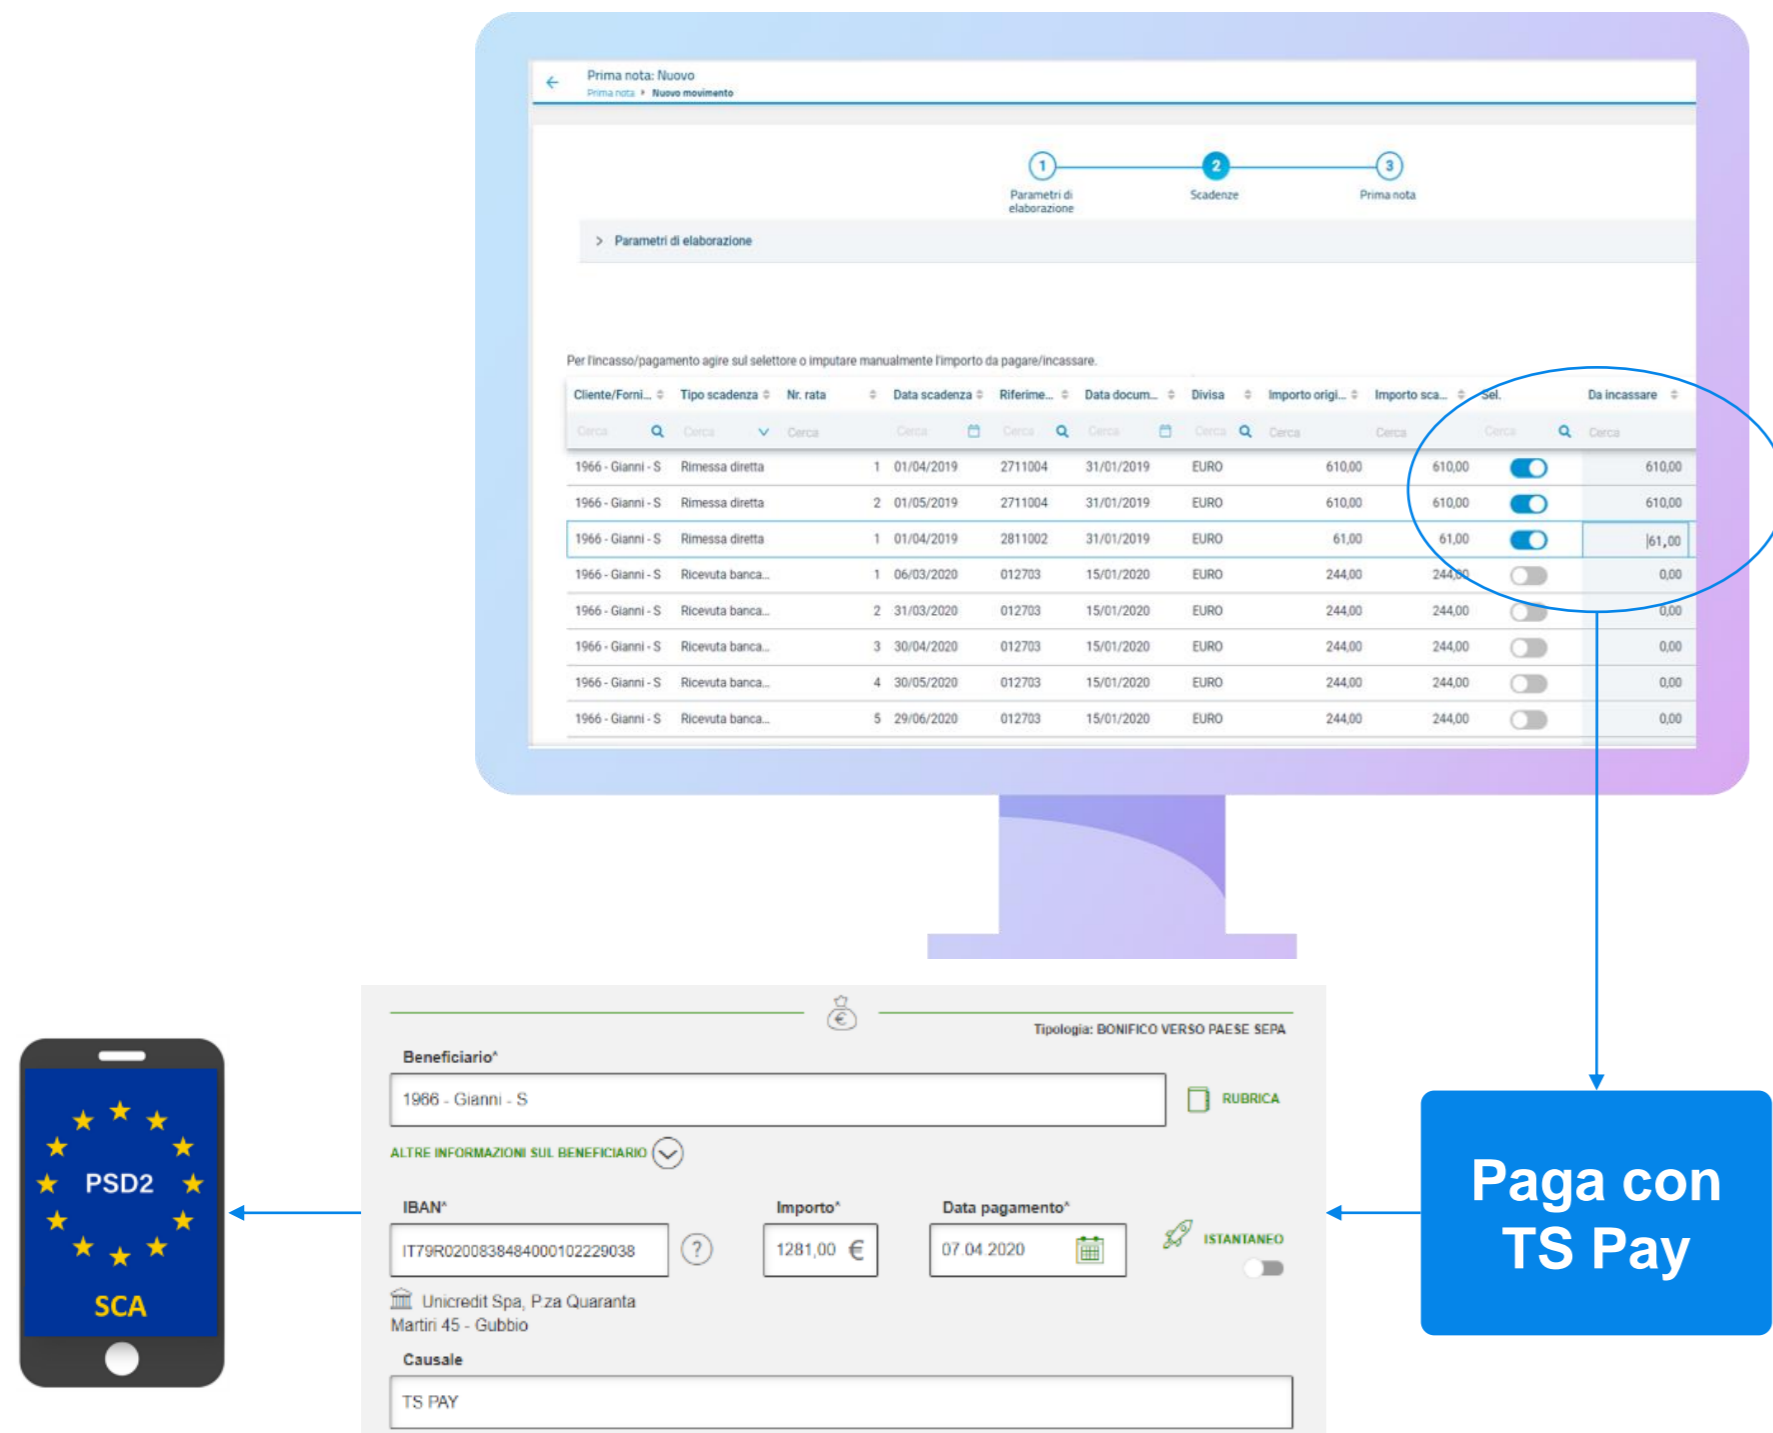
Prima nota: Nuovo
Prima nota ▸ Nuovo movimento

1 Parametri di elaborazione
2 Scadenze
3 Prima nota

> Parametri di elaborazione

Per l'incasso/pagamento agire sul selettore o imputare manualmente l'importo da pagare/incassare.

| Cliente/Forni... | Tipo scadenza | Nr. rata | Data scadenza | Riferime... | Data docum... | Divisa | Importo origi... | Importo sca... | Sel. | Da incassare |
|---|---|---|---|---|---|---|---|---|---|---|
| Cerca | Cerca | Cerca | Cerca | Cerca | Cerca | Cerca | Cerca | Cerca | Cerca | Cerca |
| 1966 - Gianni - S | Rimessa diretta | 1 | 01/04/2019 | 2711004 | 31/01/2019 | EURO | 610,00 | 610,00 | | 610,00 |
| 1966 - Gianni - S | Rimessa diretta | 2 | 01/05/2019 | 2711004 | 31/01/2019 | EURO | 610,00 | 610,00 | | 610,00 |
| 1966 - Gianni - S | Rimessa diretta | 1 | 01/04/2019 | 2811002 | 31/01/2019 | EURO | 61,00 | 61,00 | | 61,00 |
| 1966 - Gianni - S | Ricevuta banca... | 1 | 06/03/2020 | 012703 | 15/01/2020 | EURO | 244,00 | 244,00 | | 0,00 |
| 1966 - Gianni - S | Ricevuta banca... | 2 | 31/03/2020 | 012703 | 15/01/2020 | EURO | 244,00 | 244,00 | | 0,00 |
| 1966 - Gianni - S | Ricevuta banca... | 3 | 30/04/2020 | 012703 | 15/01/2020 | EURO | 244,00 | 244,00 | | 0,00 |
| 1966 - Gianni - S | Ricevuta banca... | 4 | 30/05/2020 | 012703 | 15/01/2020 | EURO | 244,00 | 244,00 | | 0,00 |
| 1966 - Gianni - S | Ricevuta banca... | 5 | 29/06/2020 | 012703 | 15/01/2020 | EURO | 244,00 | 244,00 | | 0,00 |

PSD2
SCA

Tipologia: BONIFICO VERSO PAESE SEPA
Beneficiario*
1966 - Gianni - S
RUBRICA
ALTRE INFORMAZIONI SUL BENEFICIARIO
IBAN*
IT79R0200838484000102229038
Importo*
1281,00 €
Data pagamento*
07.04.2020
ISTANTANEO
Unicredit Spa, P.za Quaranta Martiri 45 - Gubbio
Causale
TS PAY

Paga con TS Pay